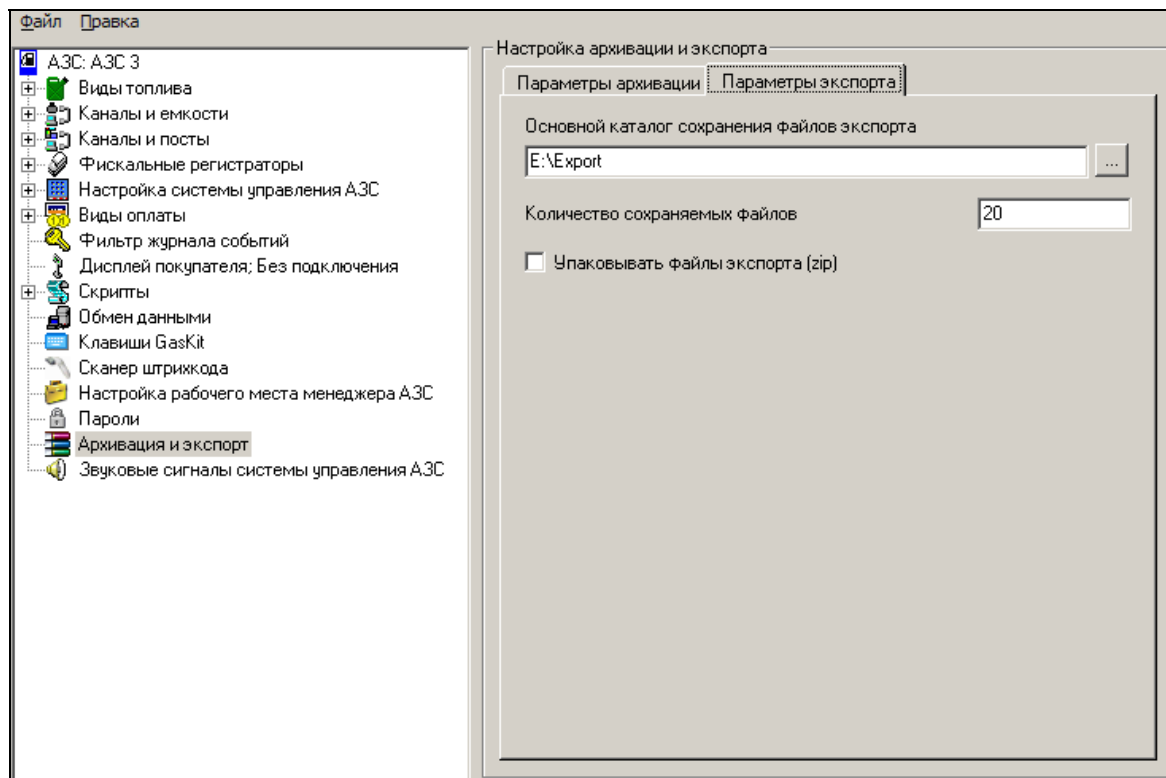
Файл Правка

АЗС: АЗС 3
Виды топлива
Каналы и емкости
Каналы и посты
Фискальные регистраторы
Настройка системы управления АЗС
Виды оплаты
Фильтр журнала событий
Дисплей покупателя; Без подключения
Скрипты
Обмен данными
Клавиши GasKit
Сканер штрихкода
Настройка рабочего места менеджера АЗС
Пароли
Архивация и экспорт
Звуковые сигналы системы управления АЗС

Настройка архивации и экспорта
Параметры архивации
Параметры экспорта
Основной каталог сохранения файлов экспорта
E:\Export
...
Количество сохраняемых файлов
20
Упаковывать файлы экспорта (zip)